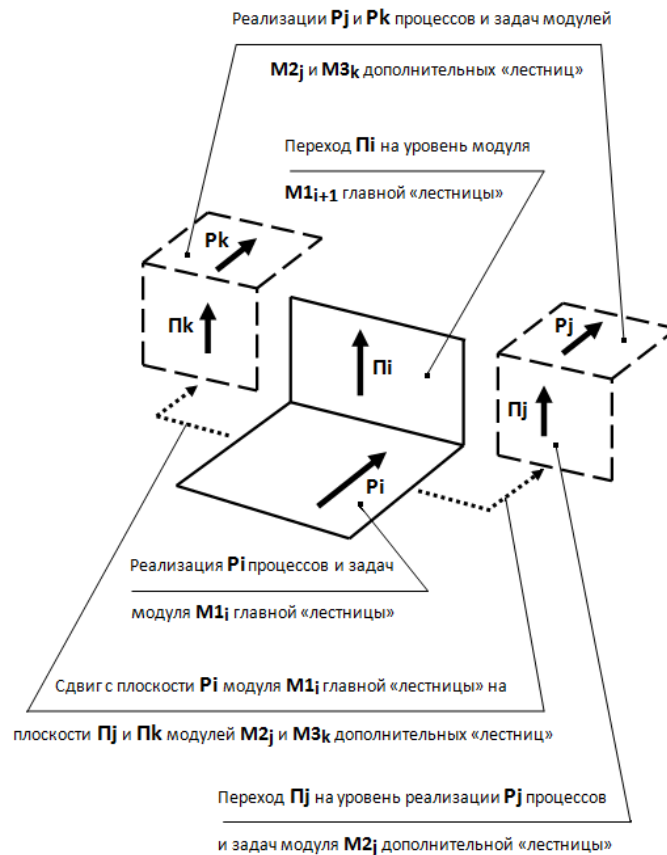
Реализации **Pj** и **Pk** процессов и задач модулей

**M2j** и **M3k** дополнительных «лестниц»

Переход **Пi** на уровень модуля

**M1$_{i+1}$** главной «лестницы»

Pk

Пk

Пi

Pj

Пj

Pi

Реализация **Pi** процессов и задач

модуля **M1i** главной «лестницы»

Сдвиг с плоскости **Pi** модуля **M1i** главной «лестницы» на

плоскости **Пj** и **Пk** модулей **M2j** и **M3k** дополнительных «лестниц»

Переход **Пj** на уровень реализации **Pj** процессов

и задач модуля **M2j** дополнительной «лестницы»